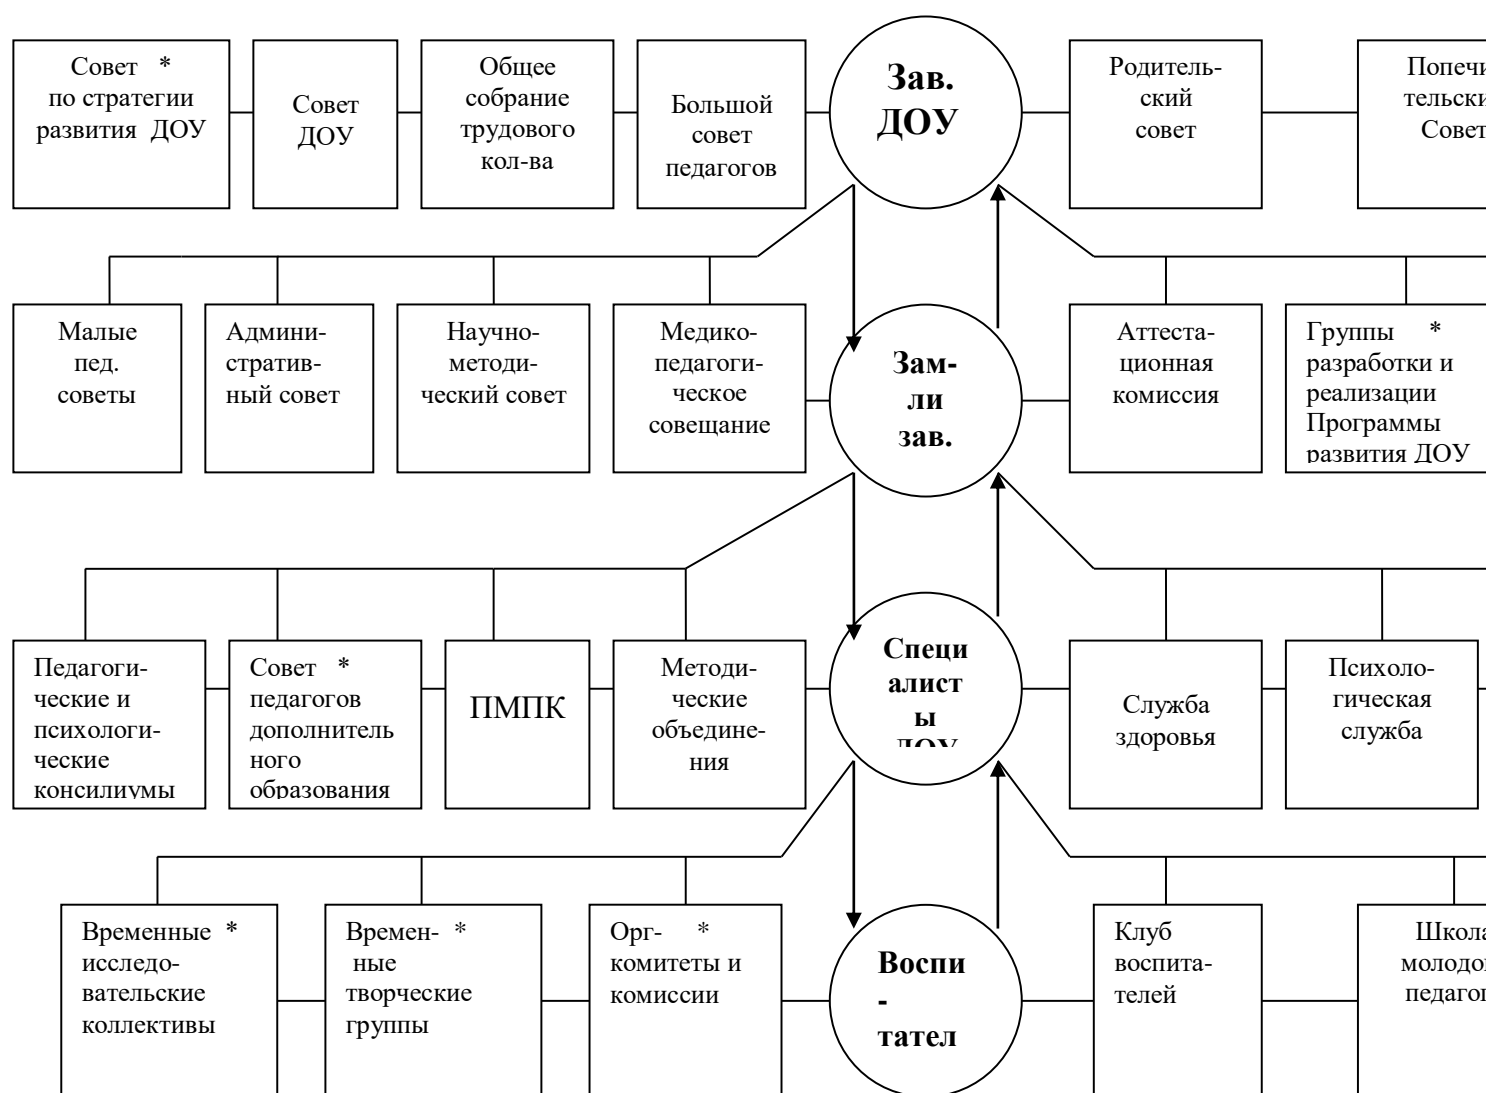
Совет * по стратегии развития ДОУ

Совет ДОУ

Общее собрание трудового кол-ва

Большой совет педагогов

Зав. ДОУ

Родительский совет

Попечи тельски Совет

Малые пед. советы

Административный совет

Научно-методический совет

Медико-педагогическое совещание

Зам-ли зав.

Аттестационная комиссия

Группы * разработки и реализации Программы развития ДОУ

Педагогические и психологические консилиумы

Совет * педагогов дополнительного образования

ПМПК

Методические объединения

Специалисты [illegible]

Служба здоровья

Психологическая служба

Временные * исследовательские коллективы

Временные * творческие группы

Орг- * комитеты и комиссии

Воспи-тател

Клуб воспитателей

Школа молодо педаго